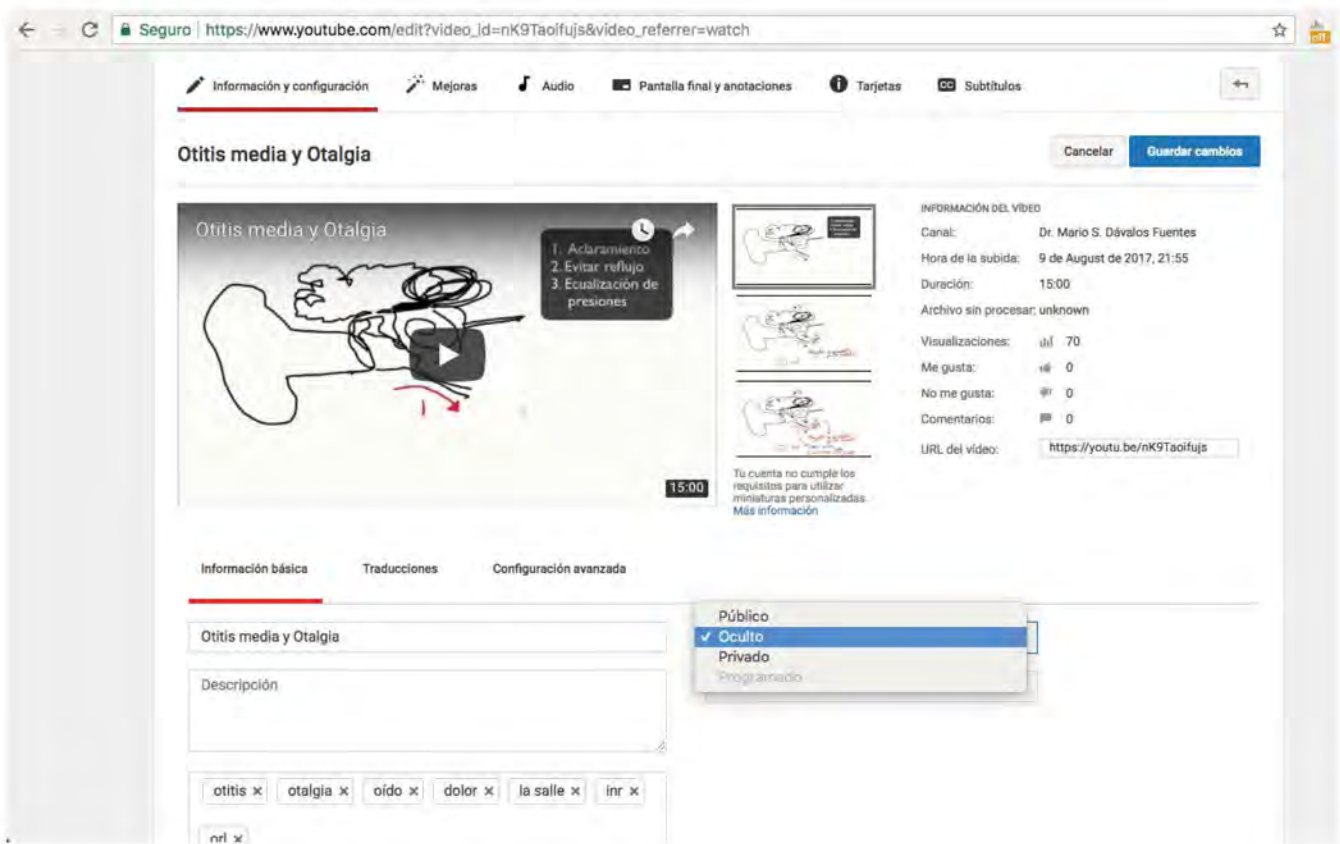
Seguro | https://www.youtube.com/edit?video_id=nK9Taoifujs&video_referrer=watch

off

Información y configuración
Mejoras
Audio
Pantalla final y anotaciones
Tarjetas
Subtítulos

Otitis media y Otalgia

Cancelar
Guardar cambios

Otitis media y Otalgia
1. Aclaramiento
2. Evitar reflujo
3. Ecualización de presiones
15:00

Tu cuenta no cumple los requisitos para utilizar miniaturas personalizadas.
Más información

INFORMACIÓN DEL VÍDEO
Canal: Dr. Mario S. Dávalos Fuentes
Hora de la subida: 9 de August de 2017, 21:55
Duración: 15:00
Archivo sin procesar: unknown
Visualizaciones: 70
Me gusta: 0
No me gusta: 0
Comentarios: 0
URL del vídeo: https://youtu.be/nK9Taoifujs

Información básica
Traducciones
Configuración avanzada

Otitis media y Otalgia
Descripción

otitis × otalgia × oído × dolor × la salle × inr ×
orl ×

Público
✓ Oculto
Privado
Programado